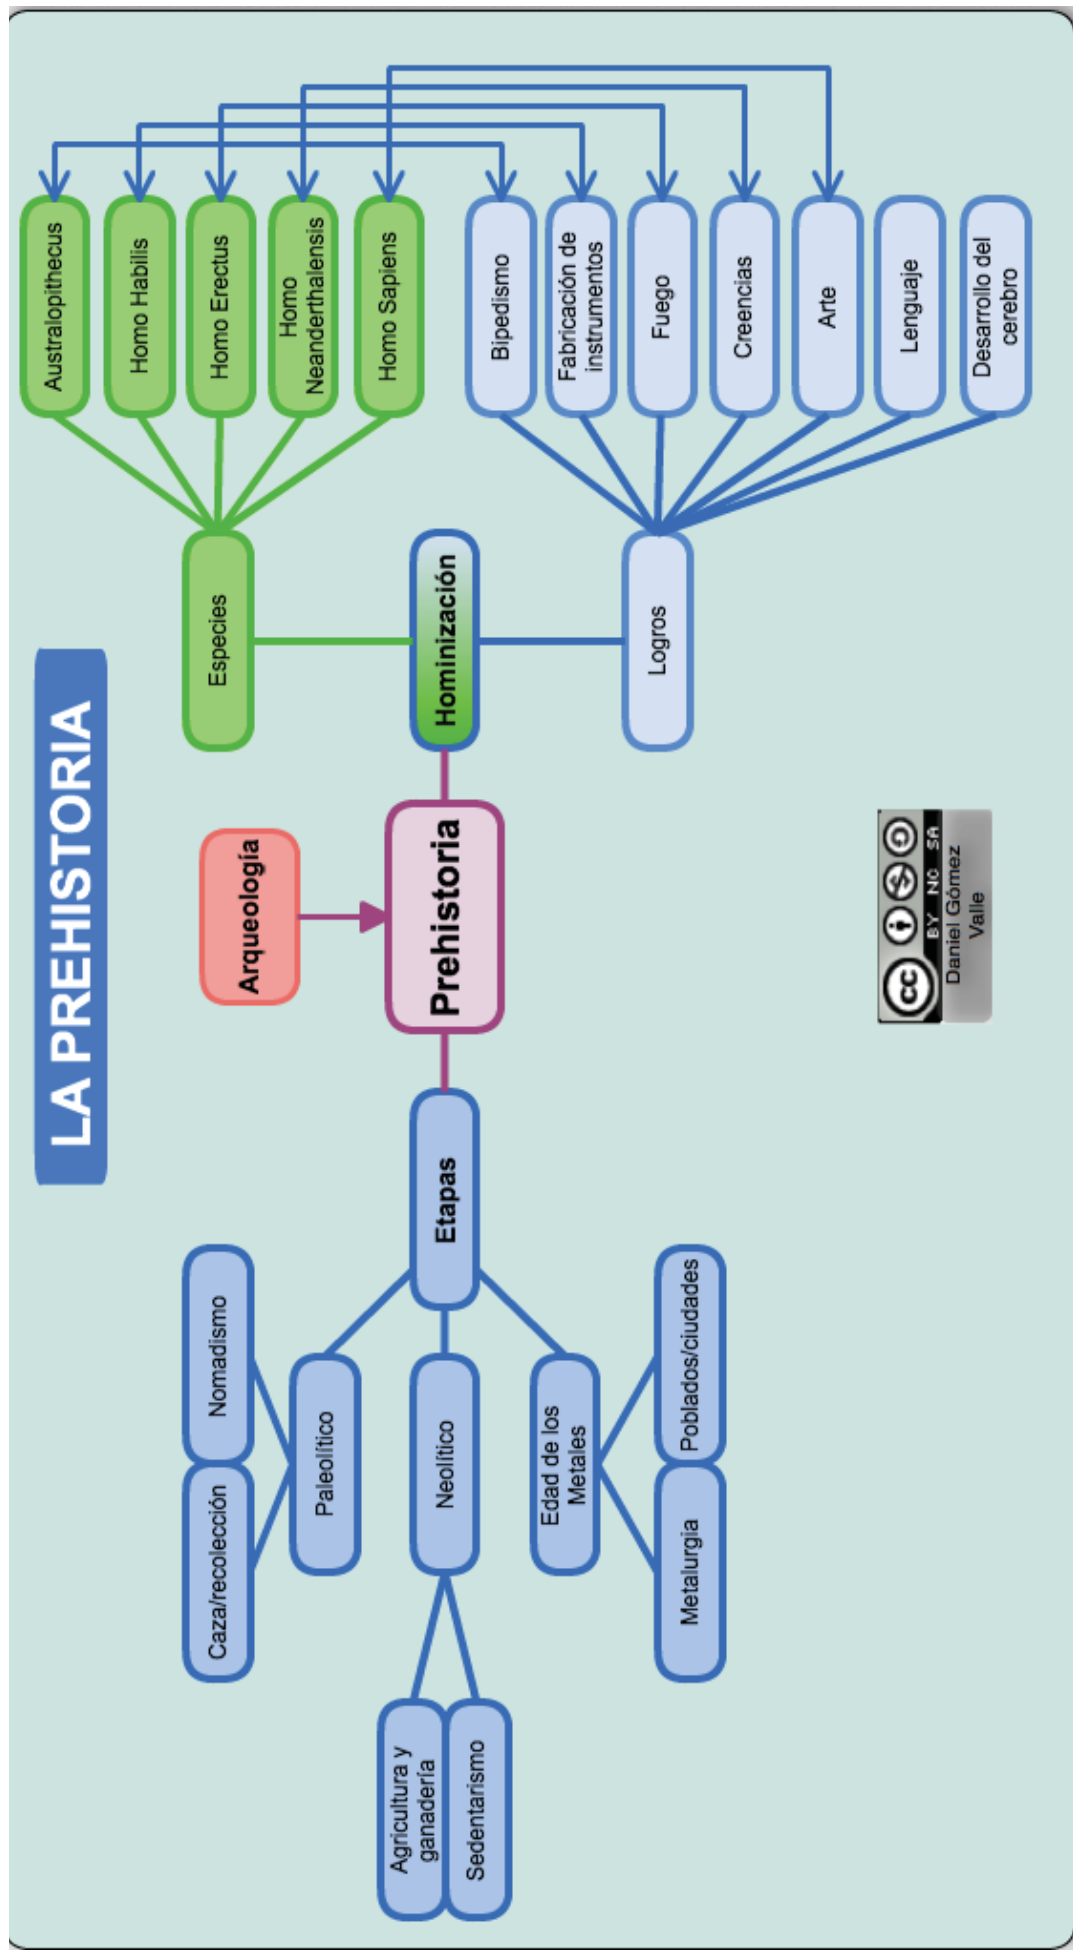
LA PREHISTORIA

Arqueología

Prehistoria

Etapas

Paleolítico

Nomadismo

Caza/recolección

Neolítico

Agricultura y ganadería

Sedentarismo

Edad de los Metales

Poblados/ciudades

Metalurgia

Hominización

Especies

Australopithecus

Homo Habilis

Homo Erectus

Homo Neanderthalensis

Homo Sapiens

Logros

Bipedismo

Fabricación de instrumentos

Fuego

Creencias

Arte

Lenguaje

Desarrollo del cerebro

cc BY NC SA
Daniel Gómez Valle